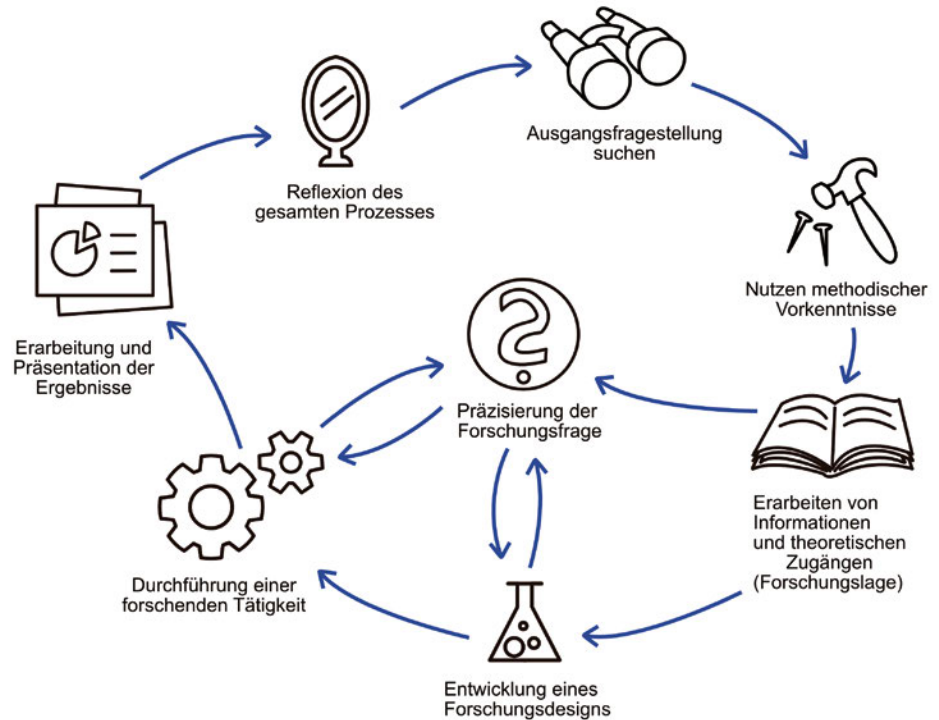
Reflexion des gesamten Prozesses

Ausgangsfragestellung suchen

Nutzen methodischer Vorkenntnisse

Erarbeiten von Informationen und theoretischen Zugängen (Forschungslage)

Präzisierung der Forschungsfrage

Entwicklung eines Forschungsdesigns

Durchführung einer forschenden Tätigkeit

Erarbeitung und Präsentation der Ergebnisse